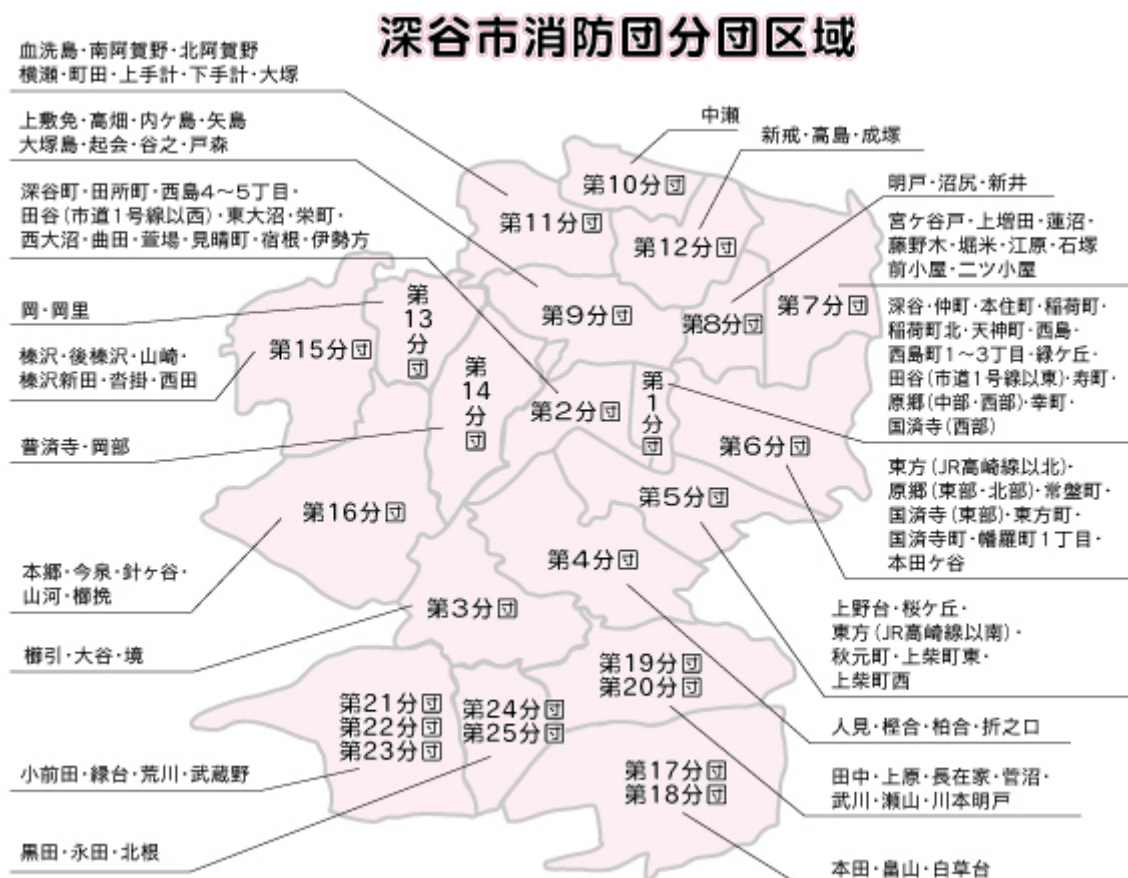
深谷市消防団分団区域

血洗島・南阿賀野・北阿賀野
横瀬・町田・上手計・下手計・大塚

上敷免・高畑・内ケ島・矢島
大塚島・起会・谷之・戸森

深谷町・田所町・西島4～5丁目・
田谷(市道1号線以西)・東大沼・栄町・
西大沼・曲田・萱場・見晴町・宿根・伊勢方

岡・岡里

榛沢・後榛沢・山崎・
榛沢新田・沓掛・西田

普済寺・岡部

本郷・今泉・針ケ谷・
山河・櫛挽

櫛引・大谷・境

小前田・緑台・荒川・武蔵野

黒田・永田・北根

中瀬

新戒・高島・成塚

明戸・沼尻・新井

宮ケ谷戸・上増田・蓮沼・
藤野木・堀米・江原・石塚
前小屋・二ツ小屋

深谷・仲町・本住町・稲荷町・
稲荷町北・天神町・西島・
西島町1～3丁目・緑ケ丘・
田谷(市道1号線以東)・寿町・
原郷(中部・西部)・幸町・
国済寺(西部)

東方(JR高崎線以北)・
原郷(東部・北部)・常盤町・
国済寺(東部)・東方町・
国済寺町・幡羅町1丁目・
本田ケ谷

上野台・桜ケ丘・
東方(JR高崎線以南)・
秋元町・上柴町東・
上柴町西

人見・樫合・柏合・折之口

田中・上原・長在家・菅沼・
武川・瀬山・川本明戸

本田・畠山・白草台

第10分団
第11分団
第12分団
第9分団
第8分団
第7分団
第13分団
第15分団
第14分団
第2分団
第1分団
第6分団
第5分団
第16分団
第4分団
第3分団
第19分団
第20分団
第21分団
第22分団
第23分団
第24分団
第25分団
第17分団
第18分団